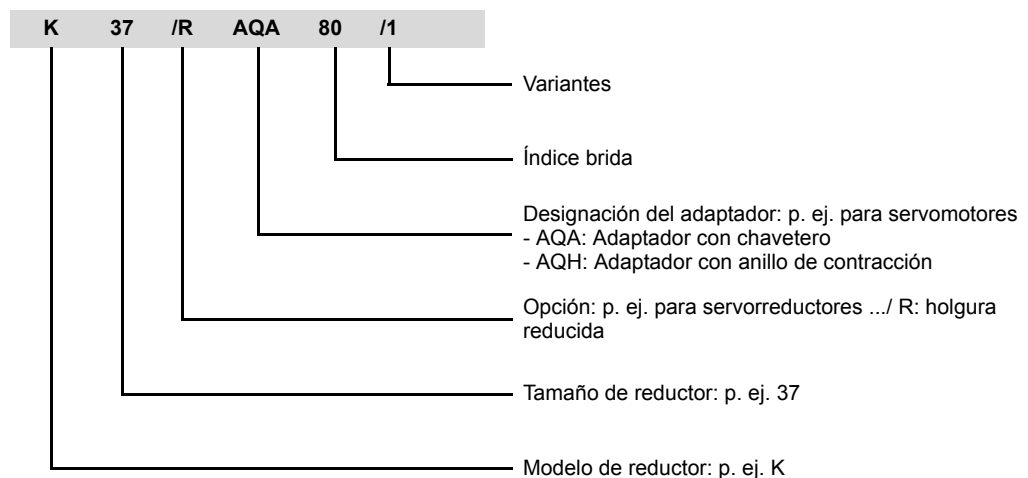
K 37 /R AQA 80 /1

Variantes

Índice brida

Designación del adaptador: p. ej. para servomotores
- AQA: Adaptador con chavetero
- AQH: Adaptador con anillo de contracción

Opción: p. ej. para servorreductores .../ R: holgura reducida

Tamaño de reductor: p. ej. 37

Modelo de reductor: p. ej. K